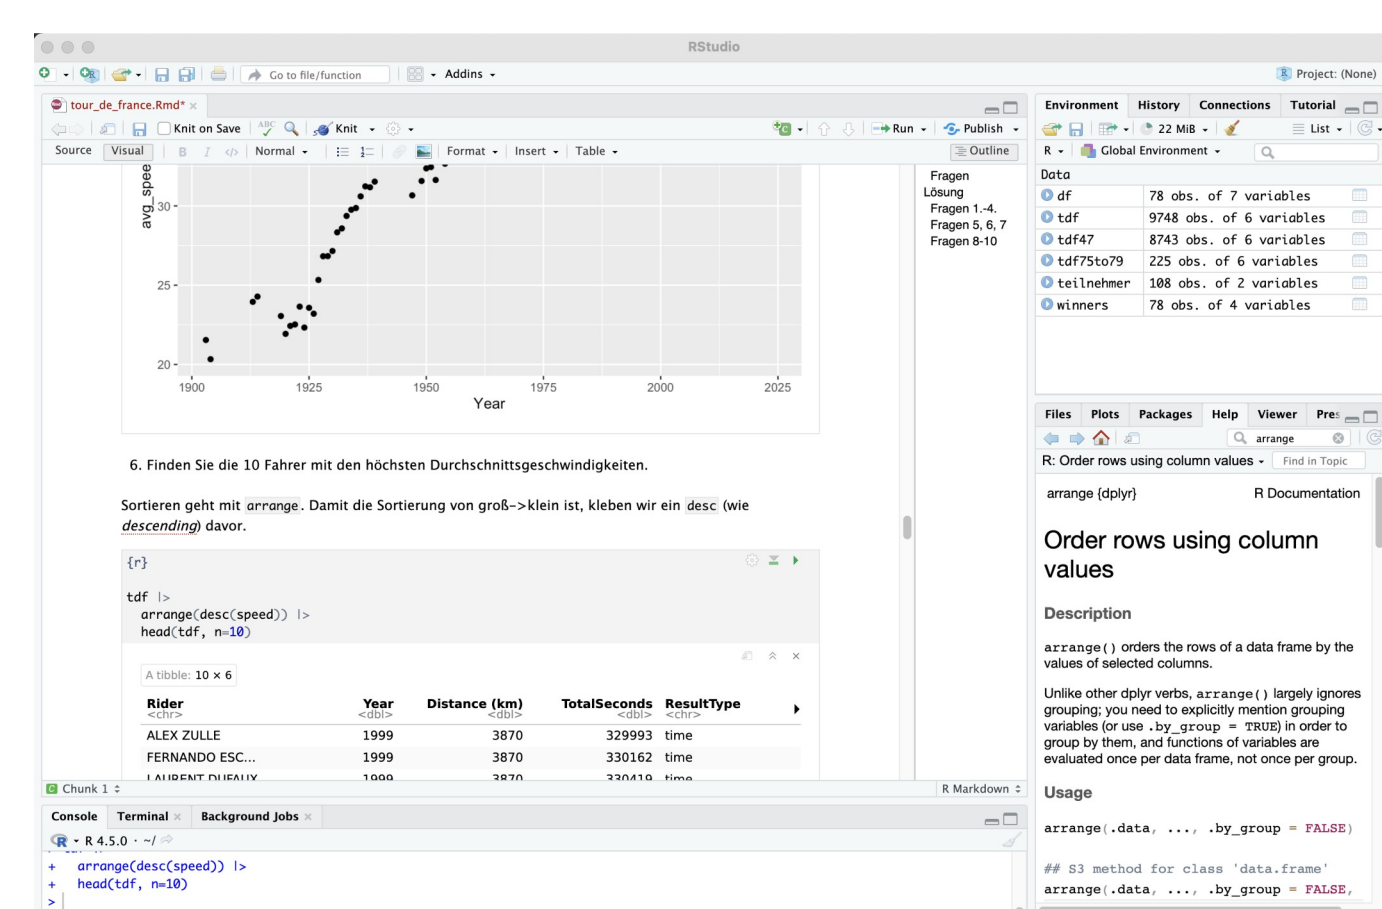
RStudio

Go to file/function
Addins
Project: (None)

tour_de_france.Rmd*
Knit on Save
Knit
Run
Publish
Source Visual
Normal
Format
Insert
Table
Outline

avg_spee
30
25
20
1900 1925 1950 1975 2000 2025
Year

Fragen
Lösung
Fragen 1.-4.
Fragen 5, 6, 7
Fragen 8-10

6. Finden Sie die 10 Fahrer mit den höchsten Durchschnittsgeschwindigkeiten.

Sortieren geht mit arrange. Damit die Sortierung von groß->klein ist, kleben wir ein desc (wie *descending*) davor.

{r}

tdf |>
  arrange(desc(speed)) |>
  head(tdf, n=10)

A tibble: 10 × 6

| Rider <chr> | Year <dbl> | Distance (km) <dbl> | TotalSeconds <dbl> | ResultType <chr> |
|---|---|---|---|---|
| ALEX ZULLE | 1999 | 3870 | 329993 | time |
| FERNANDO ESC... | 1999 | 3870 | 330162 | time |
| LAURENT DUFAUX | 1999 | 3870 | 330419 | time |

Chunk 1
R Markdown

Console Terminal Background Jobs
R 4.5.0 · ~/
+   arrange(desc(speed)) |>
+   head(tdf, n=10)
>

Environment History Connections Tutorial
22 MiB
List
R
Global Environment
Data
| df | 78 obs. of 7 variables |
|---|---|
| tdf | 9748 obs. of 6 variables |
| tdf47 | 8743 obs. of 6 variables |
| tdf75to79 | 225 obs. of 6 variables |
| teilnehmer | 108 obs. of 2 variables |
| winners | 78 obs. of 4 variables |

Files Plots Packages Help Viewer Pres
arrange
R: Order rows using column values
Find in Topic

arrange {dplyr}
R Documentation

Order rows using column values

Description

arrange() orders the rows of a data frame by the values of selected columns.

Unlike other dplyr verbs, arrange() largely ignores grouping; you need to explicitly mention grouping variables (or use .by_group = TRUE) in order to group by them, and functions of variables are evaluated once per data frame, not once per group.

Usage

arrange(.data, ..., .by_group = FALSE)

## S3 method for class 'data.frame'
arrange(.data, ..., .by_group = FALSE,